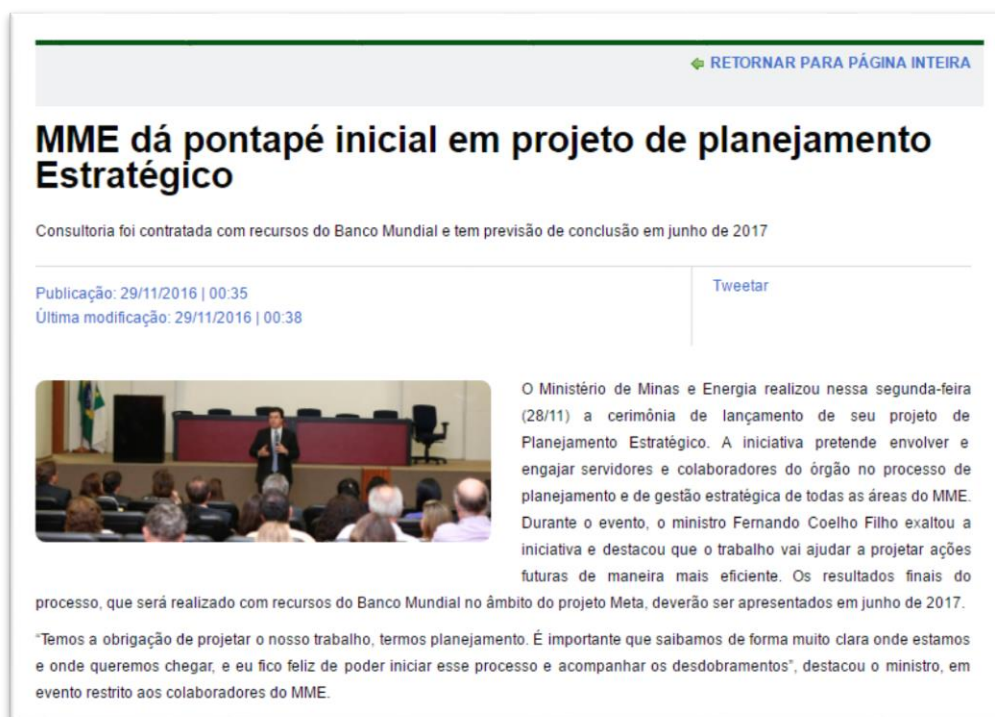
RETORNAR PARA PÁGINA INTEIRA

MME dá pontapé inicial em projeto de planejamento Estratégico

Consultoria foi contratada com recursos do Banco Mundial e tem previsão de conclusão em junho de 2017

Publicação: 29/11/2016 | 00:35
Última modificação: 29/11/2016 | 00:38

Tweetar

O Ministério de Minas e Energia realizou nessa segunda-feira (28/11) a cerimônia de lançamento de seu projeto de Planejamento Estratégico. A iniciativa pretende envolver e engajar servidores e colaboradores do órgão no processo de planejamento e de gestão estratégica de todas as áreas do MME. Durante o evento, o ministro Fernando Coelho Filho exaltou a iniciativa e destacou que o trabalho vai ajudar a projetar ações futuras de maneira mais eficiente. Os resultados finais do processo, que será realizado com recursos do Banco Mundial no âmbito do projeto Meta, deverão ser apresentados em junho de 2017.

"Temos a obrigação de projetar o nosso trabalho, termos planejamento. É importante que saibamos de forma muito clara onde estamos e onde queremos chegar, e eu fico feliz de poder iniciar esse processo e acompanhar os desdobramentos", destacou o ministro, em evento restrito aos colaboradores do MME.